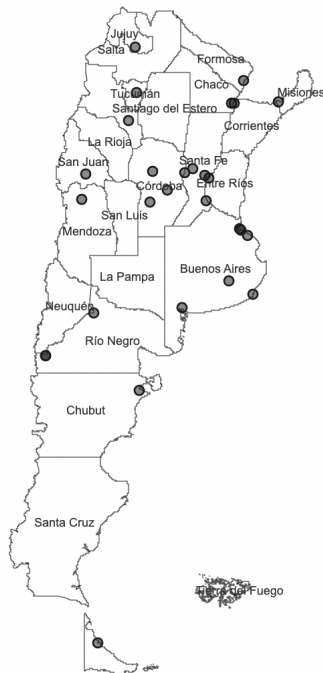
Jujuy
Salta
Formosa
Chaco
Misiones
Tucumán
Santiago del Estero
Corrientes
La Rioja
San Juan
Santa Fe
Córdoba
Entre Ríos
San Luis
Mendoza
La Pampa
Buenos Aires
Neuquén
Río Negro
Chubut
Santa Cruz
Tierra del Fuego